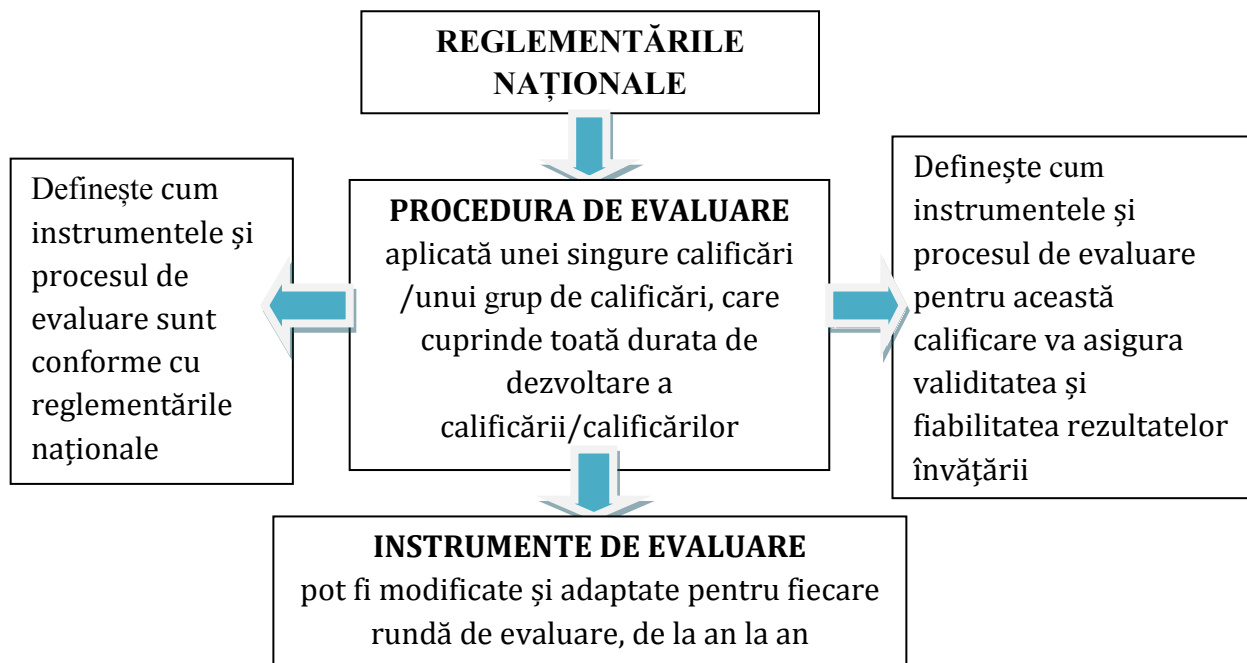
REGLEMENTĂRILE NAȚIONALE

Definește cum instrumentele și procesul de evaluare sunt conforme cu reglementările naționale

PROCEDURA DE EVALUARE aplicată unei singure calificări /unui grup de calificări, care cuprinde toată durata de dezvoltare a calificării/calificărilor

Definește cum instrumentele și procesul de evaluare pentru această calificare va asigura validitatea și fiabilitatea rezultatelor învățării

INSTRUMENTE DE EVALUARE pot fi modificate și adaptate pentru fiecare rundă de evaluare, de la an la an